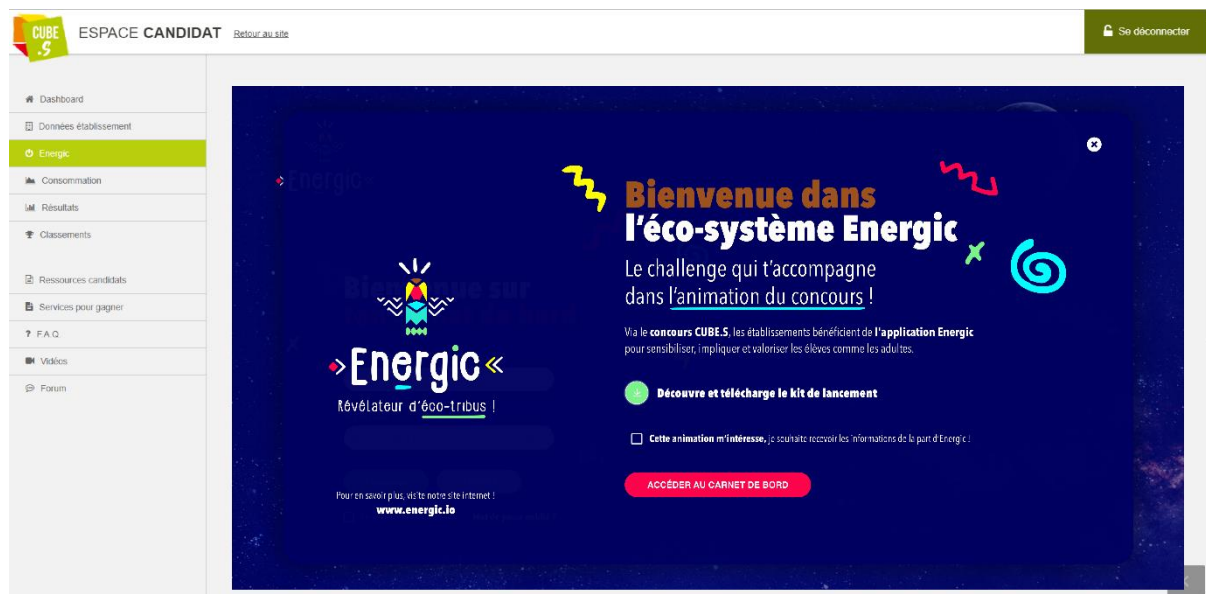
CUBE.S

ESPACE CANDIDAT Retour au site

Se déconnecter

Dashboard
Données établissement
Energic
Consommation
Résultats
Classements

Ressources candidats
Services pour gagner
FAQ
Vidéos
Forum

Energic
Révélateur d'éco-tribus !

Pour en savoir plus, visite notre site internet !
www.energic.io

Bienvenue dans
l'éco-système Energic

Le challenge qui t'accompagne dans l'animation du concours !

Via le concours CUBE.S, les établissements bénéficient de l'application Energic pour sensibiliser, impliquer et valoriser les élèves comme les adultes.

Découvre et télécharge le kit de lancement

Cette animation m'intéresse, je souhaite recevoir les informations de la part d'Energic !

ACCÉDER AU CARNET DE BORD